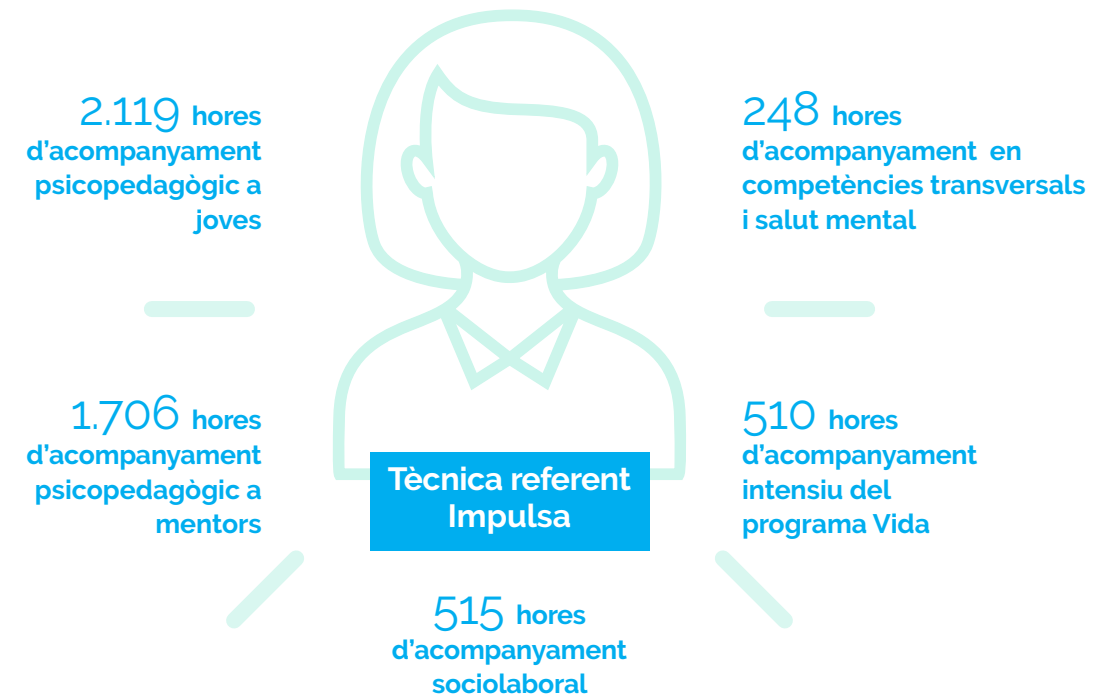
2.119 hores d'acompanyament psicopedagògic a joves

248 hores d'acompanyament en competències transversals i salut mental

1.706 hores d'acompanyament psicopedagògic a mentors

Tècnica referent Impulsa

510 hores d'acompanyament intensiu del programa Vida

515 hores d'acompanyament sociolaboral